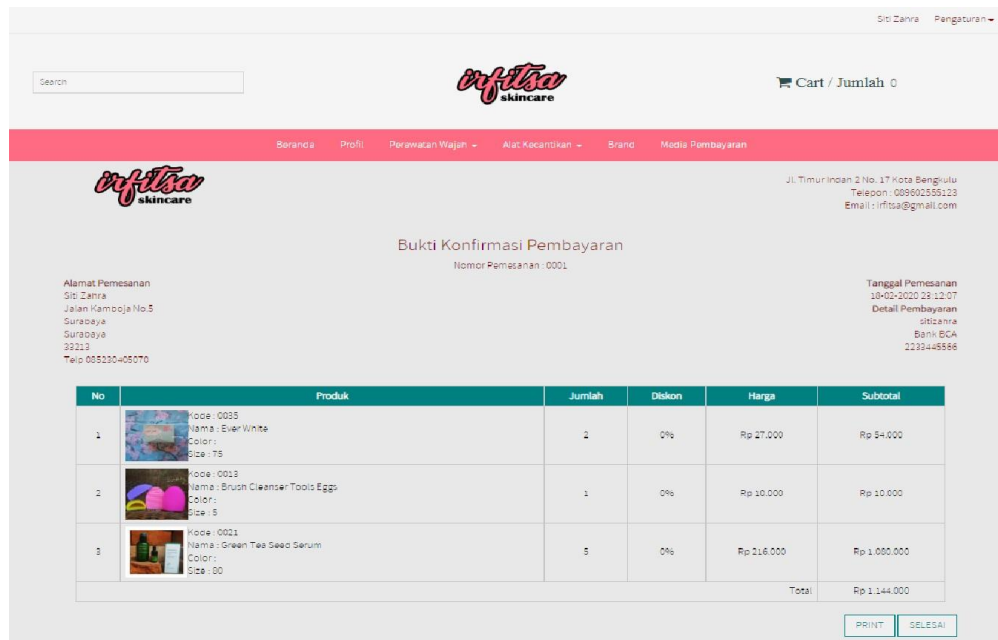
Siti Zahra Pengaturan

Search

irfitsa skincare

Cart / Jumlah 0

Beranda Profil Perawatan Wajah Alat Kecantikan Brand Media Pembayaran

irfitsa skincare

Jl. Timur Indah 2 No. 17 Kota Bengkulu
Telepon : 089602555123
Email : irfitsa@gmail.com

Bukti Konfirmasi Pembayaran

Nomor Pemesanan : 0001

Alamat Pemesanan
Siti Zahra
Jalan Kamboja No.5
Surabaya
Surabaya
33213
Telp.085230405070

Tanggal Pemesanan
18-02-2020 23:12:07
Detail Pembayaran
sitizahra
Bank BCA
2233445566

| No | Produk | Jumlah | Diskon | Harga | Subtotal |
|---|---|---|---|---|---|
| 1 | Kode : 0035 Nama : Ever White Color : Size : 75 | 2 | 0% | Rp 27.000 | Rp 54.000 |
| 2 | Kode : 0013 Nama : Brush Cleanser Tools Eggs Color : Size : 5 | 1 | 0% | Rp 10.000 | Rp 10.000 |
| 3 | Kode : 0021 Nama : Green Tea Seed Serum Color : Size : 80 | 5 | 0% | Rp 216.000 | Rp 1.080.000 |
| | | | | Total | Rp 1.144.000 |

PRINT SELESAI